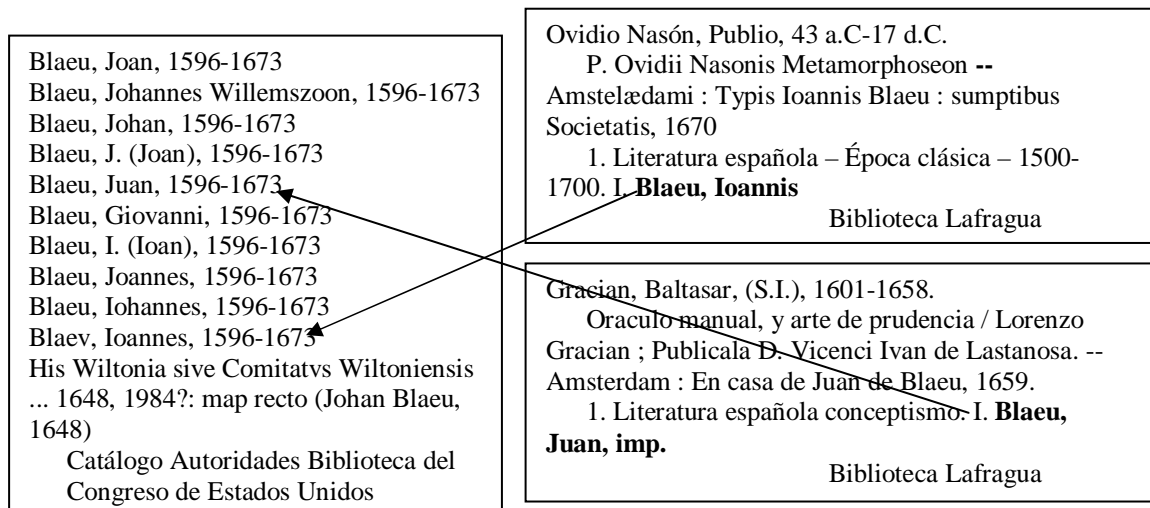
Blaeu, Joan, 1596-1673
Blaeu, Johannes Willemszoon, 1596-1673
Blaeu, Johan, 1596-1673
Blaeu, J. (Joan), 1596-1673
Blaeu, Juan, 1596-1673
Blaeu, Giovanni, 1596-1673
Blaeu, I. (Ioan), 1596-1673
Blaeu, Joannes, 1596-1673
Blaeu, Iohannes, 1596-1673
Blaev, Ioannes, 1596-1673
His Wiltonia sive Comitatvs Wiltoniensis ... 1648, 1984?: map recto (Johan Blaeu, 1648)
Catálogo Autoridades Biblioteca del Congreso de Estados Unidos

Ovidio Nasón, Publio, 43 a.C-17 d.C.
P. Ovidii Nasonis Metamorphoseon -- Amstelædami : Typis Ioannis Blaeu : sumptibus Societatis, 1670
1. Literatura española – Época clásica – 1500-1700. I. **Blaeu, Ioannis**
Biblioteca Lafragua

Gracian, Baltasar, (S.I.), 1601-1658.
Oraculo manual, y arte de prudencia / Lorenzo Gracian ; Publicala D. Vicenci Ivan de Lastanosa. -- Amsterdam : En casa de Juan de Blaeu, 1659.
1. Literatura española conceptismo. I. **Blaeu, Juan, imp.**
Biblioteca Lafragua